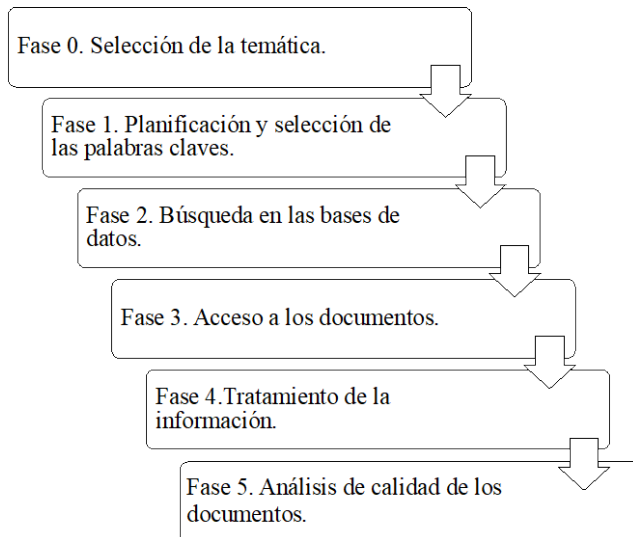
Fase 0. Selección de la temática.

Fase 1. Planificación y selección de las palabras claves.

Fase 2. Búsqueda en las bases de datos.

Fase 3. Acceso a los documentos.

Fase 4.Tratamiento de la información.

Fase 5. Análisis de calidad de los documentos.